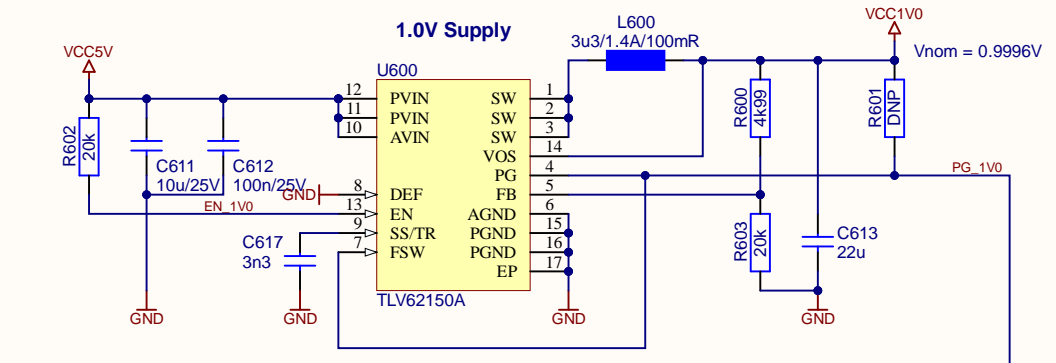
1.0V Supply

L600
3u3/1.4A/100mR

VCC1V0

Vnom = 0.9996V

VCC5V

U600

R602
20k

C611
10u/25V

C612
100n/25V

GND

EN_1V0

C617
3n3

GND

GND

12 PVIN
11 PVIN
10 AVIN
8 DEF
13 EN
9 SS/TR
7 FSW

SW 1
SW 2
SW 3
VOS 14
PG 4
FB 5
AGND 6
PGND 15
PGND 16
EP 17

TLV62150A

GND

R600
4k99

R601
DNP

PG_1V0

R603
20k

C613
22u

GND